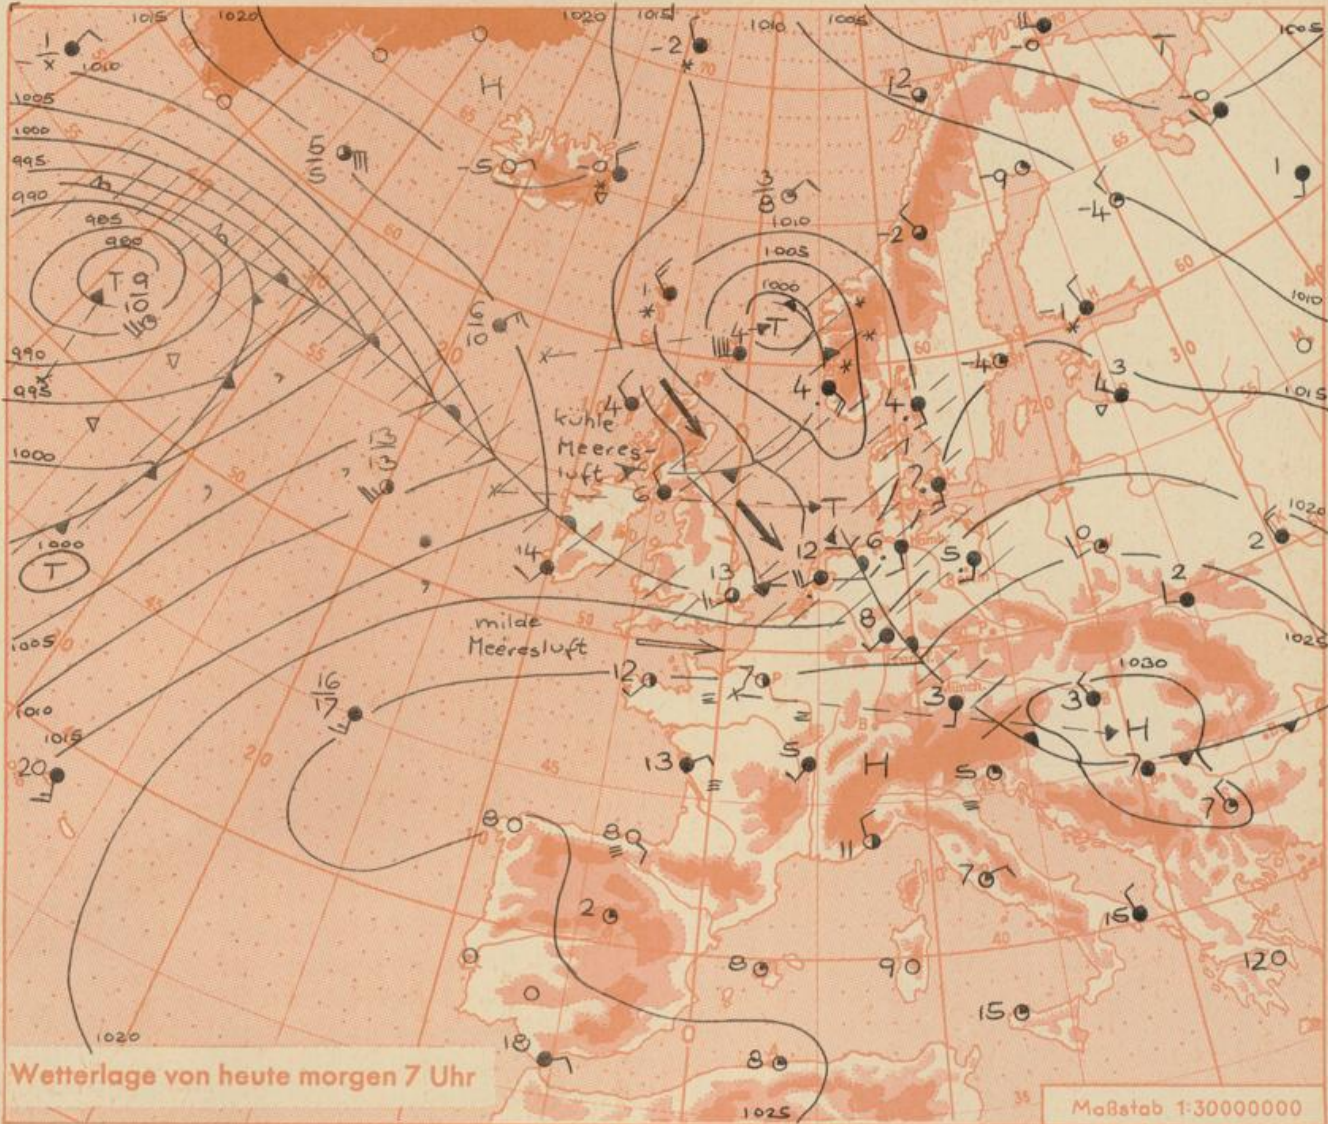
Wetterlage von heute morgen 7 Uhr

Maßstab 1:30000000

kühle Meeresluft

milde Meeresluft

H
T
T
H
H
T
T

1015 1020 1020 1015 1010 1005 1005 1000 995 990 985 980 990 995 1000 1000 1005 1010 1015 1020 1025 1030 1025 1020 1015 1010 1005 1010 1005 1000

$\frac{1}{x}$ $\frac{5}{5}$ $\frac{9}{10}$ $\frac{6}{10}$ $\frac{13}{13}$ $\frac{16}{17}$ $\frac{3}{8}$

-2 -5 -0 -0 -9 -4 -2 -1 -4 12 1 4 4 4 4 7 6 12 6 5 0 2 2 3 14 13 11 8 12 7 3 3 7 7 20 13 5 5 11 8 8 2 8 9 7 15 12 15 18 8 1